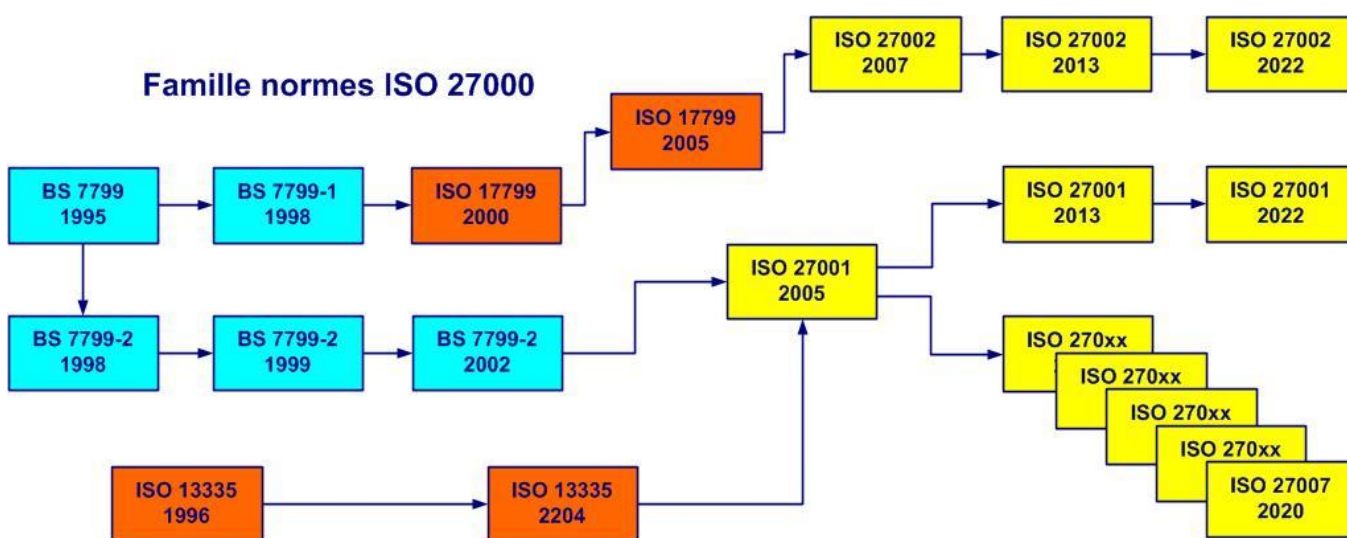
Famille normes ISO 27000

ISO 27002 2007

ISO 27002 2013

ISO 27002 2022

ISO 17799 2005

BS 7799 1995

BS 7799-1 1998

ISO 17799 2000

ISO 27001 2013

ISO 27001 2022

ISO 27001 2005

BS 7799-2 1998

BS 7799-2 1999

BS 7799-2 2002

ISO 270xx

ISO 270xx

ISO 270xx

ISO 270xx

ISO 27007 2020

ISO 13335 1996

ISO 13335 2204